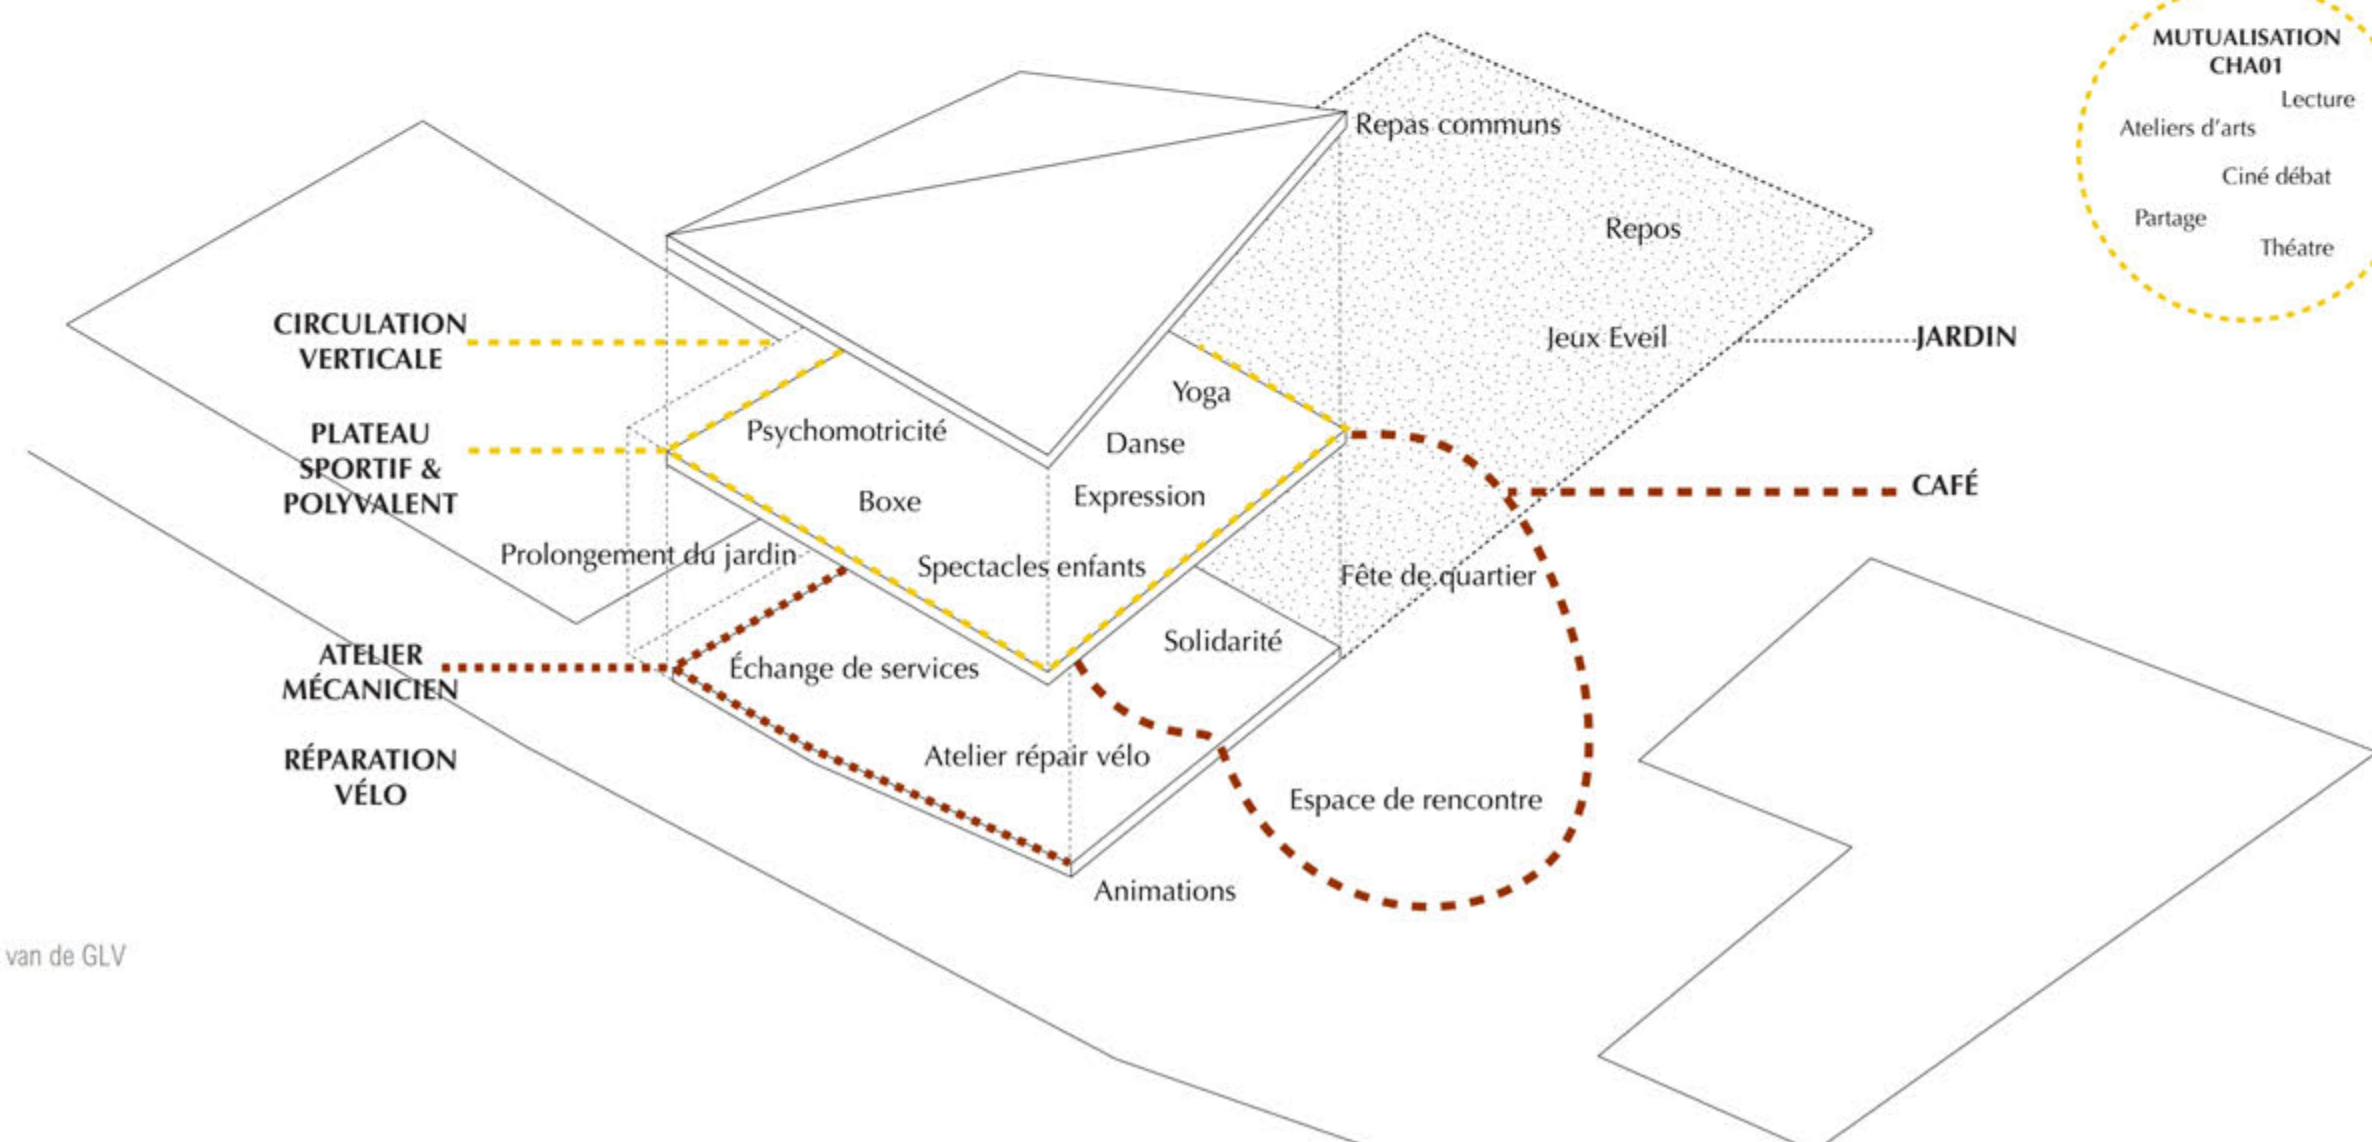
MUTUALISATION CHA01

Lecture

Ateliers d'arts

Ciné débat

Partage

Théatre

Repas communs

Repos

Jeux Eveil

JARDIN

CIRCULATION VERTICALE

PLATEAU SPORTIF & POLYVALENT

Yoga

Psychomotricité

Danse

Boxe

Expression

CAFÉ

Prolongement du jardin

Spectacles enfants

Fête de quartier

Solidarité

ATELIER MÉCANICIEN

Échange de services

RÉPARATION VÉLO

Atelier répair vélo

Espace de rencontre

Animations

van de GLV